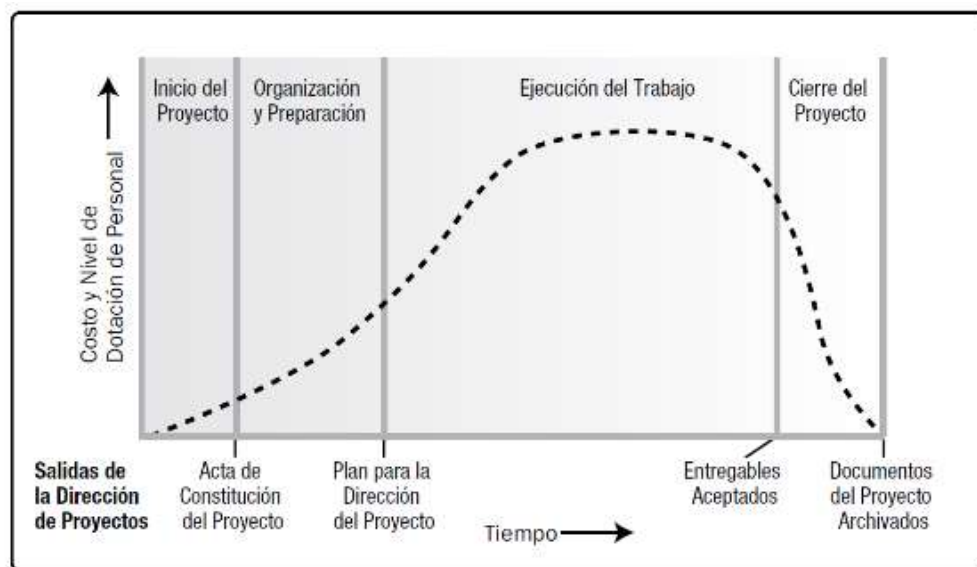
Inicio del Proyecto

Organización y Preparación

Ejecución del Trabajo

Cierre del Proyecto

Costo y Nivel de Dotación de Personal

Salidas de la Dirección de Proyectos

Acta de Constitución del Proyecto

Plan para la Dirección del Proyecto

Entregables Aceptados

Documentos del Proyecto Archivados

Tiempo